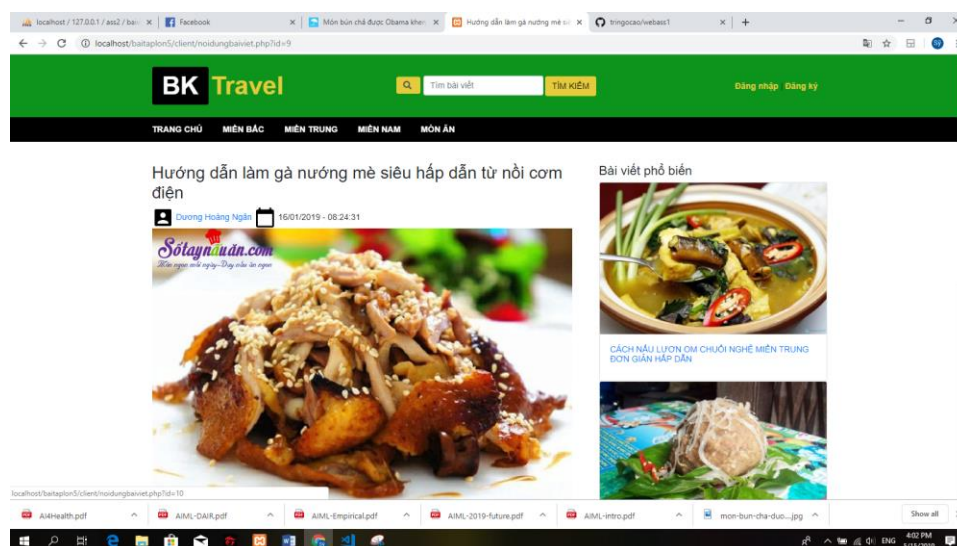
localhost / 127.0.0.1 / ass2 / bai
Facebook
Món bún chả được Obama khen
Hướng dẫn làm gà nướng mè siê
tringocao/webass1
localhost/baitaplon5/client/noidungbaiviet.php?id=9

BK Travel
Tìm bài viết
TÌM KIẾM
Đăng nhập Đăng ký

TRANG CHỦ MIỀN BẮC MIỀN TRUNG MIỀN NAM MÓN ĂN

Hướng dẫn làm gà nướng mè siêu hấp dẫn từ nồi cơm điện

Dương Hoàng Ngân 16/01/2019 - 08:24:31

Sotaynauan.com

Bài viết phổ biến

CÁCH NẤU LƯƠN OM CHUỐI NGHỆ MIỀN TRUNG ĐƠN GIẢN HẤP DẪN

localhost/baitaplon5/client/noidungbaiviet.php?id=10

AI4Health.pdf
AIML-DAIR.pdf
AIML-Empirical.pdf
AIML-2019-future.pdf
AIML-intro.pdf
mon-bun-cha-duo....jpg
Show all

ENG 4:02 PM